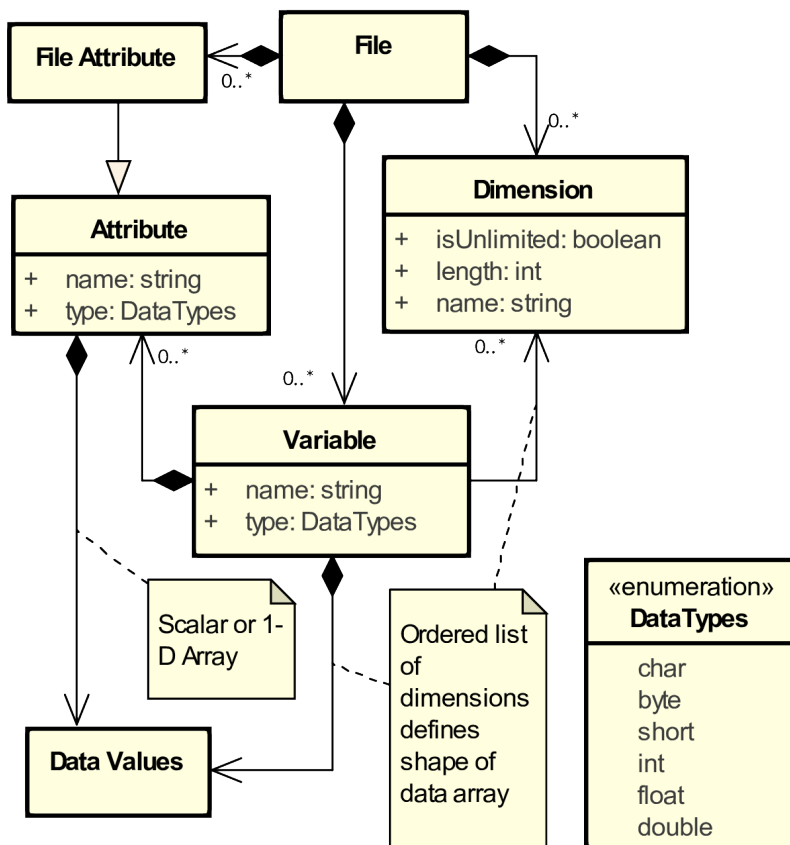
File Attribute

0..*

File

0..*

Dimension

+ isUnlimited: boolean
+ length: int
+ name: string

Attribute

+ name: string
+ type: DataTypes

0..*

0..*

0..*

Variable

+ name: string
+ type: DataTypes

Scalar or 1-D Array

Ordered list of dimensions defines shape of data array

«enumeration»
DataTypes

char
byte
short
int
float
double

Data Values